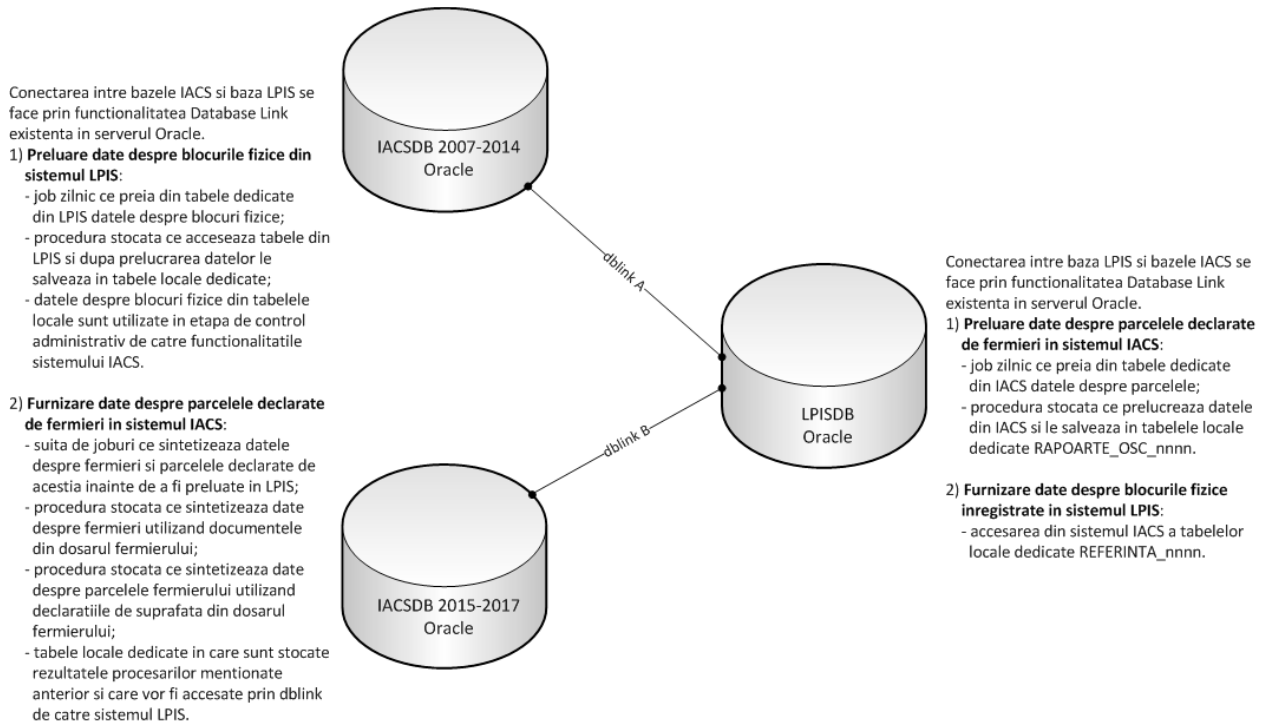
Conectarea intre bazele IACS si baza LPIS se face prin functionalitatea Database Link existenta in serverul Oracle.
1) **Preluare date despre blocurile fizice din sistemul LPIS**:
- job zilnic ce preia din tabele dedicate din LPIS datele despre blocuri fizice;
- procedura stocata ce acceseaza tabele din LPIS si dupa prelucrarea datelor le salveaza in tabele locale dedicate;
- datele despre blocuri fizice din tabelele locale sunt utilizate in etapa de control administrativ de catre functionalitatile sistemului IACS.

2) **Furnizare date despre parcelele declarate de fermieri in sistemul IACS**:
- suita de joburi ce sintetizeaza datele despre fermieri si parcelele declarate de acestia inainte de a fi preluate in LPIS;
- procedura stocata ce sintetizeaza date despre fermieri utilizand documentele din dosarul fermierului;
- procedura stocata ce sintetizeaza date despre parcelele fermierului utilizand declaratiile de suprafata din dosarul fermierului;
- tabele locale dedicate in care sunt stocate rezultatele procesarilor mentionate anterior si care vor fi accesate prin dblink de catre sistemul LPIS.

IACSDB 2007-2014
Oracle

dblink A

IACSDB 2015-2017
Oracle

dblink B

LPISDB
Oracle

Conectarea intre baza LPIS si bazele IACS se face prin functionalitatea Database Link existenta in serverul Oracle.
1) **Preluare date despre parcelele declarate de fermieri in sistemul IACS**:
- job zilnic ce preia din tabele dedicate din IACS datele despre parcelele;
- procedura stocata ce prelucreaza datele din IACS si le salveaza in tabelele locale dedicate RAPOARTE_OSC_nnnn.

2) **Furnizare date despre blocurile fizice inregistrate in sistemul LPIS**:
- accesarea din sistemul IACS a tabelelor locale dedicate REFERINTA_nnnn.